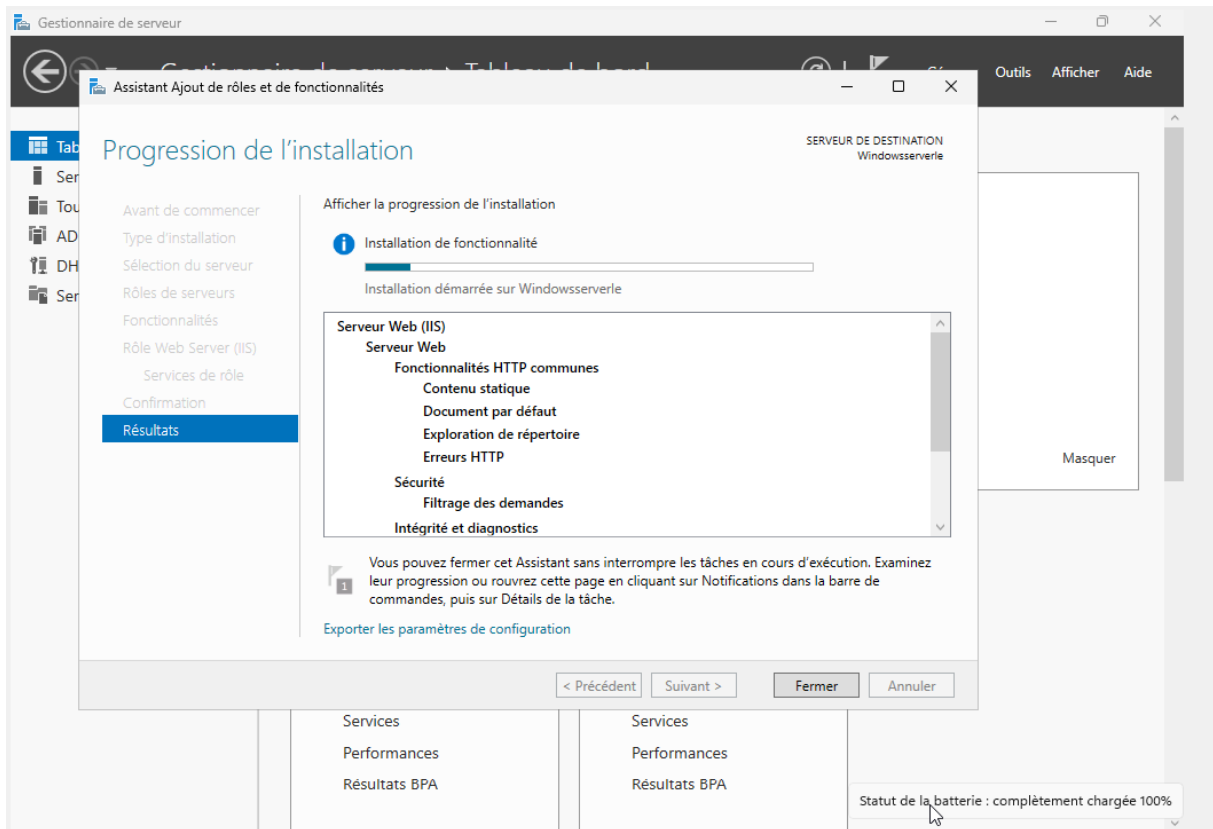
Gestionnaire de serveur

Outils Afficher Aide

Tab
Ser
Tou
AD
DH
Ser

Assistant Ajout de rôles et de fonctionnalités

Progression de l'installation

SERVEUR DE DESTINATION
Windowsserverle

Avant de commencer
Type d'installation
Sélection du serveur
Rôles de serveurs
Fonctionnalités
Rôle Web Server (IIS)
Services de rôle
Confirmation
Résultats

Afficher la progression de l'installation

Installation de fonctionnalité

Installation démarrée sur Windowsserverle

Serveur Web (IIS)
Serveur Web
Fonctionnalités HTTP communes
Contenu statique
Document par défaut
Exploration de répertoire
Erreurs HTTP
Sécurité
Filtrage des demandes
Intégrité et diagnostics

Vous pouvez fermer cet Assistant sans interrompre les tâches en cours d'exécution. Examinez leur progression ou rouvrez cette page en cliquant sur Notifications dans la barre de commandes, puis sur Détails de la tâche.

Exporter les paramètres de configuration

< Précédent Suivant > Fermer Annuler

Masquer

Services
Performances
Résultats BPA

Services
Performances
Résultats BPA

Statut de la batterie : complètement chargée 100%